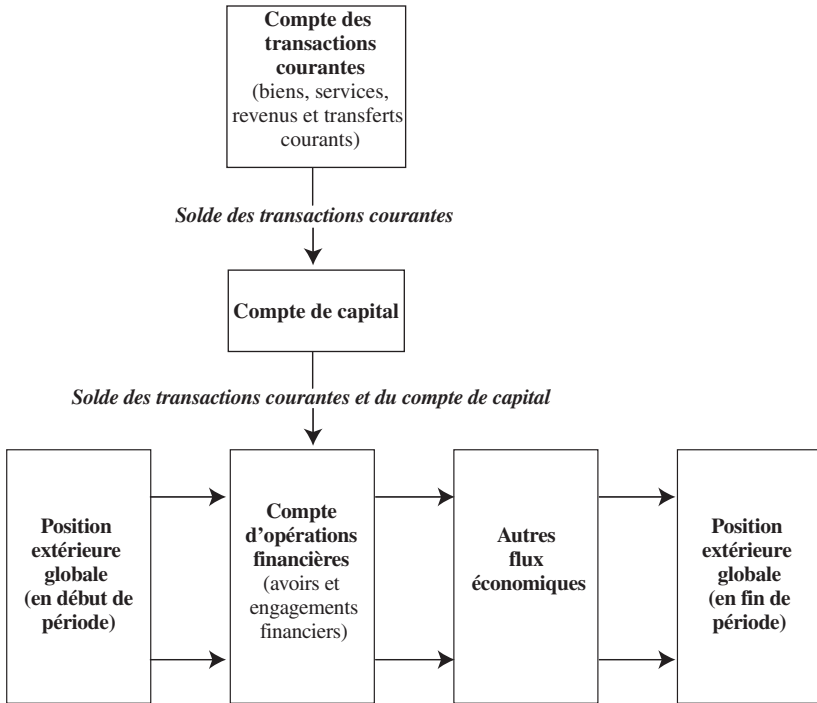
Compte des transactions courantes (biens, services, revenus et transferts courants)

Solde des transactions courantes

Compte de capital

Solde des transactions courantes et du compte de capital

Position extérieure globale (en début de période)

Compte d'opérations financières (avoirs et engagements financiers)

Autres flux économiques

Position extérieure globale (en fin de période)